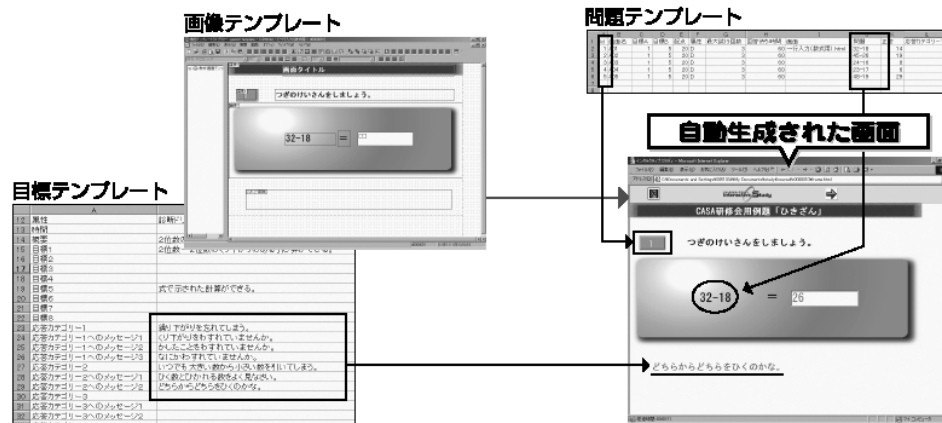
画像テンプレート

問題テンプレート

目標テンプレート

自動生成された画面

画面タイトル

つぎのけいさんをしましょう。

32-18 = 22

| | A | |
|---|---|---|
| 12 | 属性 | 診断リ |
| 13 | 時間 | |
| 14 | 概要 | 2位数 |
| 15 | 目標1 | 2位数 |
| 16 | 目標2 | |
| 17 | 目標3 | |
| 18 | 目標4 | |
| 19 | 目標5 | 式で示された計算ができる。 |
| 20 | 目標6 | |
| 21 | 目標7 | |
| 22 | 目標8 | |
| 23 | 応答カテゴリー1 | 繰り下がりを忘れてしまう。 |
| 24 | 応答カテゴリー1へのメッセージ1 | くり下がりをわすれていませんか。 |
| 25 | 応答カテゴリー1へのメッセージ2 | かしたことをわすれていませんか。 |
| 26 | 応答カテゴリー1へのメッセージ3 | なにかわすれていませんか。 |
| 27 | 応答カテゴリー2 | いつでも大きい数から小さい数をひいてしまう。 |
| 28 | 応答カテゴリー2へのメッセージ1 | ひく数とひかれる数をよく見なさい。 |
| 29 | 応答カテゴリー2へのメッセージ2 | どちらからどちらをひくのかな。 |
| 30 | 応答カテゴリー2へのメッセージ3 | |
| 31 | 応答カテゴリー3 | |
| 32 | 応答カテゴリー3へのメッセージ1 | |

| 問題 | |
|---|---|
| 32-18 | 14 |
| 45-26 | 19 |
| 24-15 | 9 |
| 25-17 | 8 |
| 55-26 | 29 |

CASA研修会用例題「ひきざん」

1

つぎのけいさんをしましょう。

32-18 = 26

どちらからどちらをひくのかな。